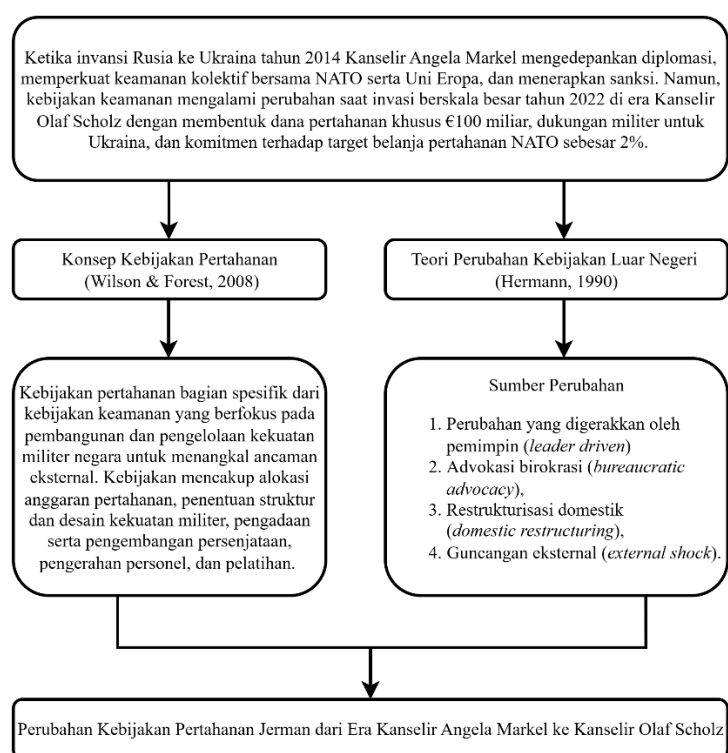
Ketika invansi Rusia ke Ukraina tahun 2014 Kanselir Angela Markel mengedepankan diplomasi, memperkuat keamanan kolektif bersama NATO serta Uni Eropa, dan menerapkan sanksi. Namun, kebijakan keamanan mengalami perubahan saat invasi berskala besar tahun 2022 di era Kanselir Olaf Scholz dengan membentuk dana pertahanan khusus €100 miliar, dukungan militer untuk Ukraina, dan komitmen terhadap target belanja pertahanan NATO sebesar 2%.

Konsep Kebijakan Pertahanan (Wilson & Forest, 2008)

Teori Perubahan Kebijakan Luar Negeri (Hermann, 1990)

Kebijakan pertahanan bagian spesifik dari kebijakan keamanan yang berfokus pada pembangunan dan pengelolaan kekuatan militer negara untuk menangkal ancaman eksternal. Kebijakan mencakup alokasi anggaran pertahanan, penentuan struktur dan desain kekuatan militer, pengadaan serta pengembangan persenjataan, pengerahan personel, dan pelatihan.

Sumber Perubahan

1. Perubahan yang digerakkan oleh pemimpin (*leader driven*)
2. Advokasi birokrasi (*bureaucratic advocacy*),
3. Restrukturisasi domestik (*domestic restructuring*),
4. Guncangan eksternal (*external shock*).

Perubahan Kebijakan Pertahanan Jerman dari Era Kanselir Angela Markel ke Kanselir Olaf Scholz